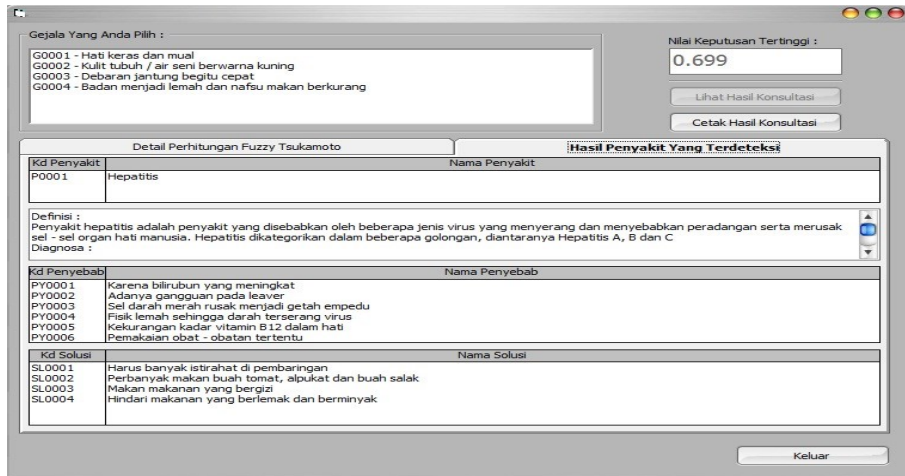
Gejala Yang Anda Pilih :

G0001 - Hati keras dan mual
G0002 - Kulit tubuh / air seni berwarna kuning
G0003 - Debaran jantung begitu cepat
G0004 - Badan menjadi lemah dan nafsu makan berkurang

Nilai Keputusan Tertinggi :

0.699

Lihat Hasil Konsultasi

Cetak Hasil Konsultasi

Detail Perhitungan Fuzzy Tsukamoto

Hasil Penyakit Yang Terdeteksi

| Kd Penyakit | Nama Penyakit |
|---|---|
| P0001 | Hepatitis |

Definisi :
Penyakit hepatitis adalah penyakit yang disebabkan oleh beberapa jenis virus yang menyerang dan menyebabkan peradangan serta merusak sel - sel organ hati manusia. Hepatitis dikategorikan dalam beberapa golongan, diantaranya Hepatitis A, B dan C
Diagnosa :

| Kd Penyebab | Nama Penyebab |
|---|---|
| PY0001 | Karena bilirubun yang meningkat |
| PY0002 | Adanya gangguan pada leaver |
| PY0003 | Sel darah merah rusak menjadi getah empedu |
| PY0004 | Fisik lemah sehingga darah terserang virus |
| PY0005 | Kekurangan kadar vitamin B12 dalam hati |
| PY0006 | Pemakaian obat - obatan tertentu |

| Kd Solusi | Nama Solusi |
|---|---|
| SL0001 | Harus banyak istirahat di pembaringan |
| SL0002 | Perbanyak makan buah tomat, alpukat dan buah salak |
| SL0003 | Makan makanan yang bergizi |
| SL0004 | Hindari makanan yang berlemak dan berminyak |

Keluar